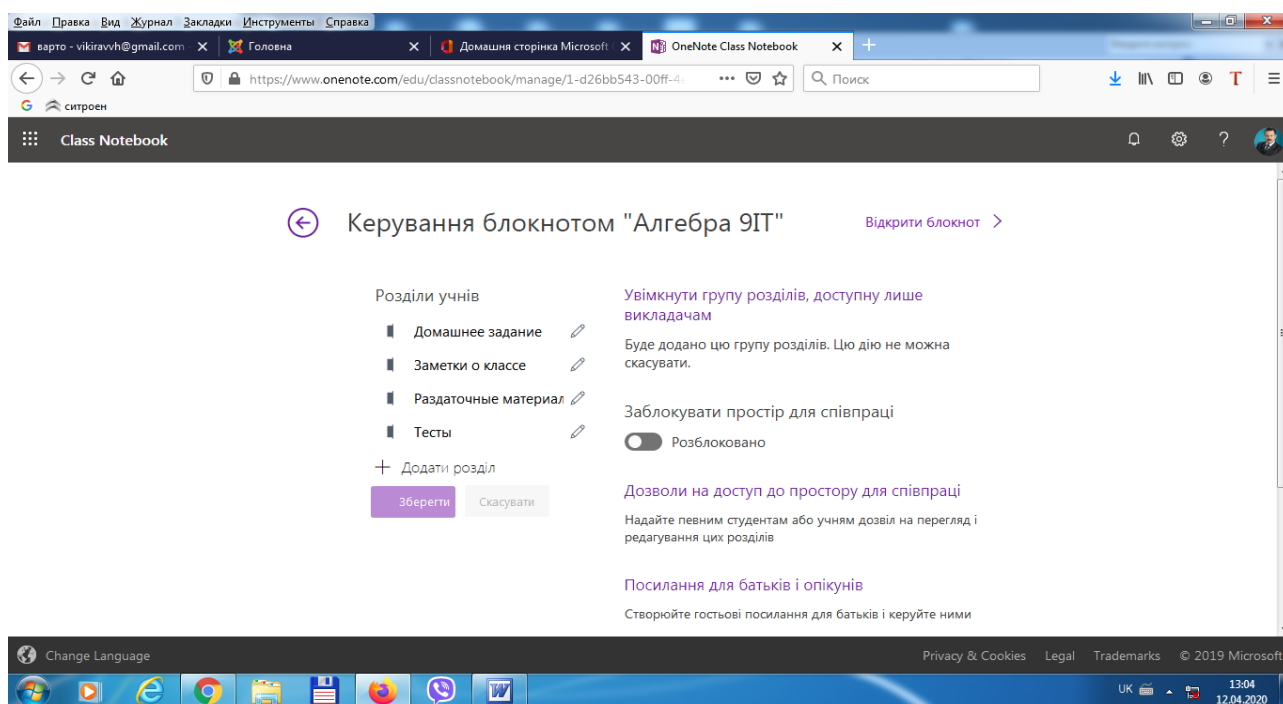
Файл Правка Вид Журнал Закладки Инструменты Справка

варто - vikiravvh@gmail.com
Головна
Домашня сторінка Microsoft
OneNote Class Notebook

https://www.onenote.com/edu/classnotebook/manage/1-d26bb543-00ff-4
Поиск

ситроен

Class Notebook

Керування блокнотом "Алгебра 9ІТ"
Відкрити блокнот

Розділи учнів
Домашнее задание
Заметки о классе
Раздаточные материал
Тесты
Додати розділ
Зберегти
Скасувати

Увімкнути групу розділів, доступну лише викладачам
Буде додано цю групу розділів. Цю дію не можна скасувати.

Заблокувати простір для співпраці
Розблоковано

Дозволи на доступ до простору для співпраці
Надайте певним студентам або учням дозвіл на перегляд і редагування цих розділів

Посилання для батьків і опікунів
Створюйте гостьові посилання для батьків і керуйте ними

Change Language
Privacy & Cookies Legal Trademarks © 2019 Microsoft

UK 13:04 12.04.2020